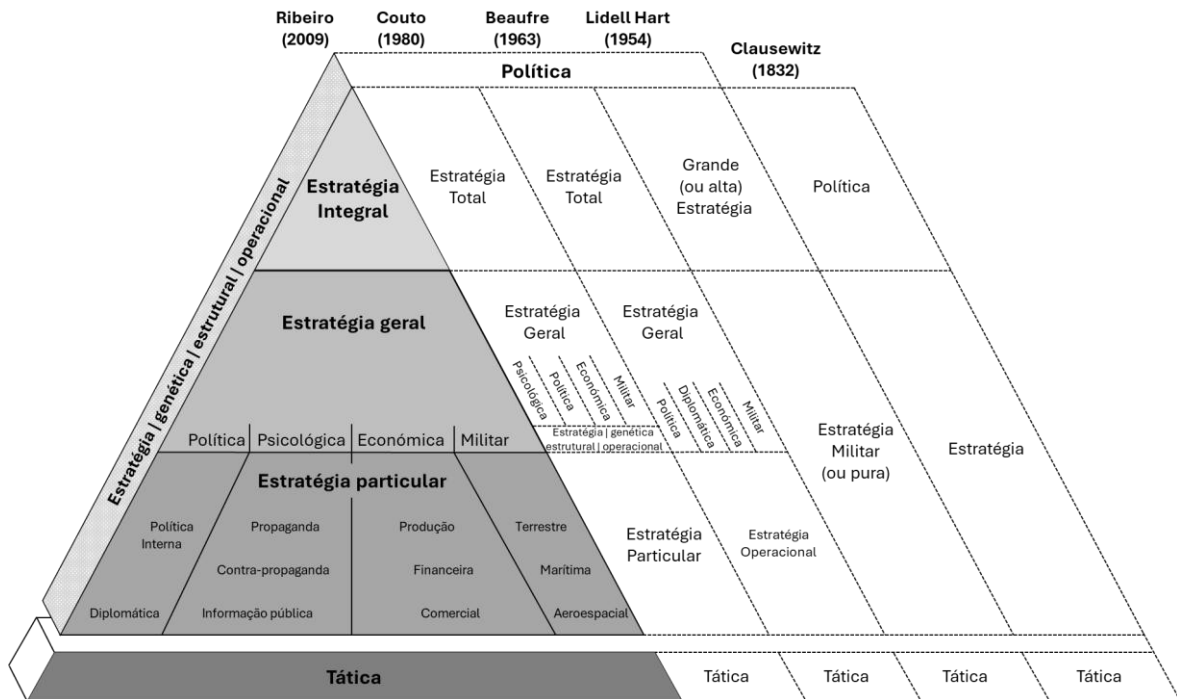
Ribeiro (2009)

Couto (1980)

Beaufre (1963)

Lidell Hart (1954)

Clausewitz (1832)

Política

Estratégia | genética | estrutural | operacional

Estratégia Integral

Estratégia Total

Estratégia Total

Grande (ou alta) Estratégia

Política

Estratégia geral

Estratégia Geral

Estratégia Geral

Psicológica

Política

Económica

Militar

Política

Diplomática

Económica

Militar

Política | Psicológica | Económica | Militar

Estratégia | genética estrutural | operacional

Estratégia Militar (ou pura)

Estratégia

Estratégia particular

Política Interna

Propaganda

Produção

Terrestre

Contra-propaganda

Financeira

Marítima

Diplomática

Informação pública

Comercial

Aeroespacial

Estratégia Particular

Estratégia Operacional

Tática

Tática

Tática

Tática

Tática